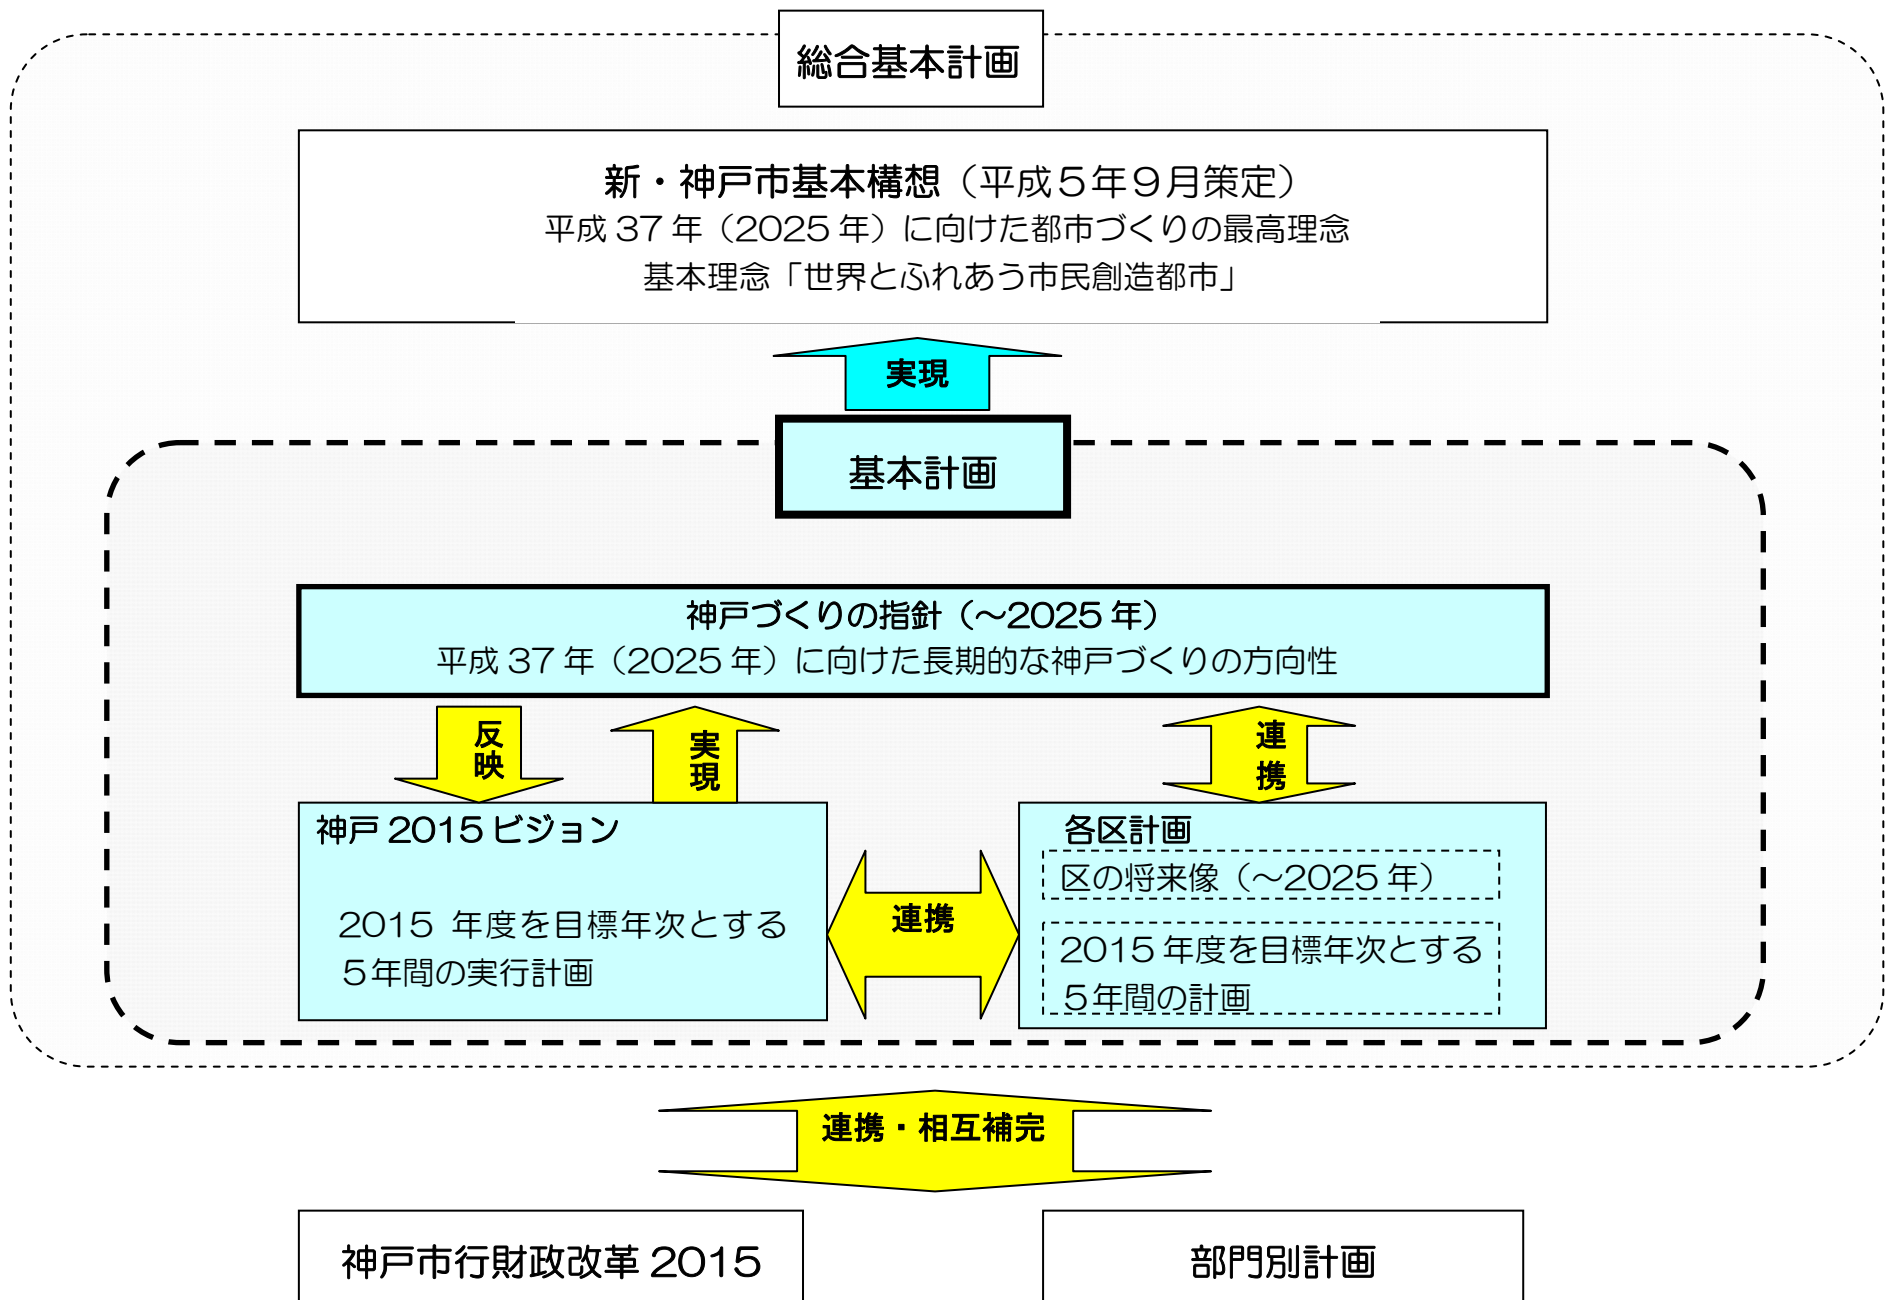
総合基本計画

新・神戸市基本構想（平成５年９月策定）
平成 37 年（2025 年）に向けた都市づくりの最高理念
基本理念「世界とふれあう市民創造都市」

実現

基本計画

神戸づくりの指針（～2025 年）
平成 37 年（2025 年）に向けた長期的な神戸づくりの方向性

反映

実現

連携

神戸 2015 ビジョン

2015 年度を目標年次とする
５年間の実行計画

連携

各区計画
区の将来像（～2025 年）
2015 年度を目標年次とする
５年間の計画

連携・相互補完

神戸市行財政改革 2015

部門別計画